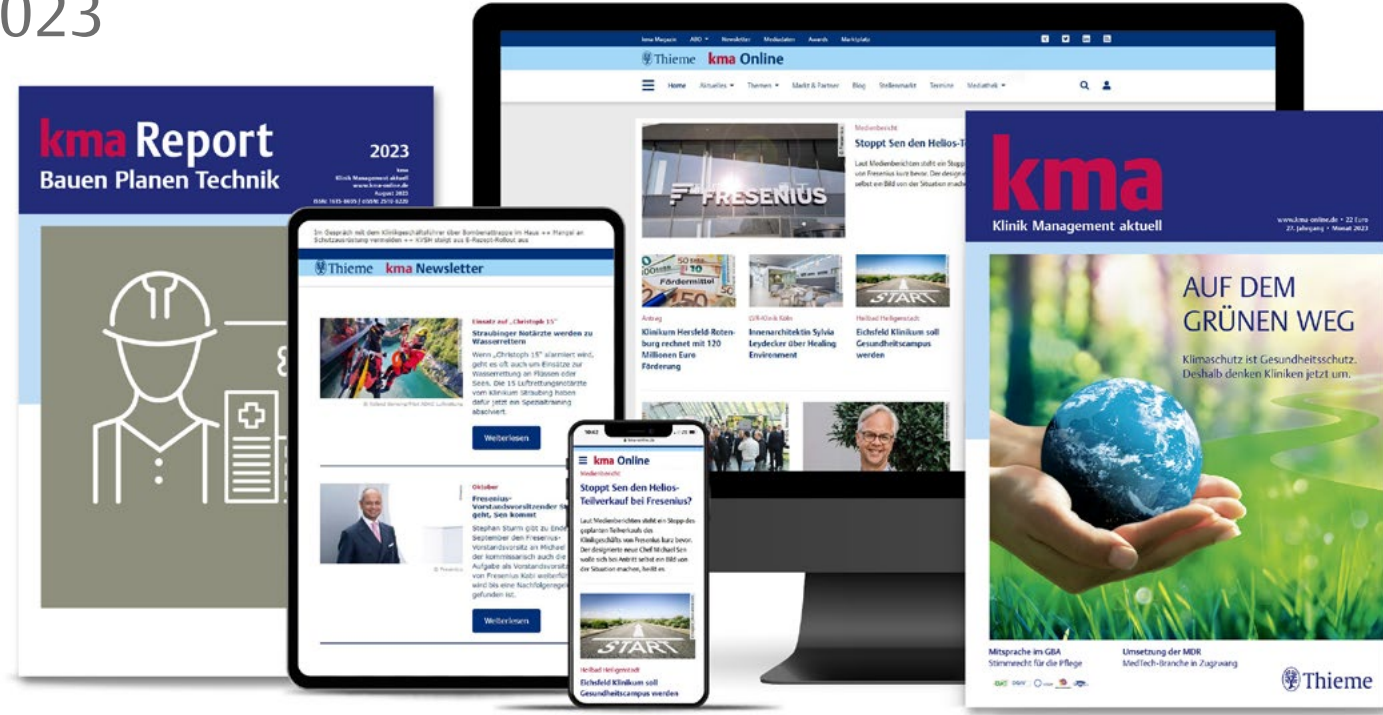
023

kma Report
Bauen Planen Technik
2023
kma
Klinik Management aktuell
www.kma-online.de
August 2023
ISSN: 1615-0635 | eISSN: 2510-6220

Im Gespräch mit den Klinikgeschäftsführer über Bombenattrappe im Haus ++ Mangel an Schutzausrüstung vermeiden ++ KVSH steigt aus E-Rezept-Rollout aus

Thieme kma Newsletter

Einsatz auf „Christoph 15"
Straubinger Notärzte werden zu Wasserrettern
Wenn „Christoph 15" alarmiert wird, geht es oft auch um Einsätze zur Wasserrettung an Flüssen oder Seen. Die 15 Luftrettungsnotärzte vom Klinikum Straubing haben dafür jetzt ein Spezialtraining absolviert.
Weiterlesen

Oktober
Fresenius-Vorstandsvorsitzender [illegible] geht, Sen kommt
Stephan Sturm gibt zu Ende September den Fresenius-Vorstandsvorsitz an Michael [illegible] der kommissarisch auch die Aufgabe als Vorstandsvorsi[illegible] von Fresenius Kabi weiterfü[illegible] wird bis eine Nachfolgerege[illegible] gefunden ist.
Weiterlesen

kma Magazin ABO Newsletter Mediadaten Awards Marktplatz
Thieme kma Online
Home Aktuelles Themen Markt & Partner Blog Stellenmarkt Termine Mediathek

Medienbericht
Stoppt Sen den Helios-T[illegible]
FRESENIUS

Antrag
Klinikum Hersfeld-Rotenburg rechnet mit 120 Millionen Euro Förderung
Fördermittel
CIR-Klinik Köln
Innenarchitektin Sylvia Leydecker über Healing Environment
Heilbad Heiligenstadt
Eichsfeld Klinikum soll Gesundheitscampus werden
START

kma Online
Medienbericht
Stoppt Sen den Helios-Teilverkauf bei Fresenius?
Laut Medienberichten steht ein Stopp des geplanten Teilverkaufs des Klinikgeschäfts von Fresenius kurz bevor. Der designierte neue Chef Michael Sen wolle sich bei Antritt selbst ein Bild von der Situation machen, heißt es.
START
Heilbad Heiligenstadt
Eichsfeld Klinikum soll Gesundheitscampus werden

kma
Klinik Management aktuell
www.kma-online.de • 22 Euro
27. Jahrgang • Monat 2023
AUF DEM GRÜNEN WEG
Klimaschutz ist Gesundheitsschutz. Deshalb denken Kliniken jetzt um.
Mitsprache im GBA
Stimmrecht für die Pflege
Umsetzung der MDR
MedTech-Branche in Zugzwang
Thieme